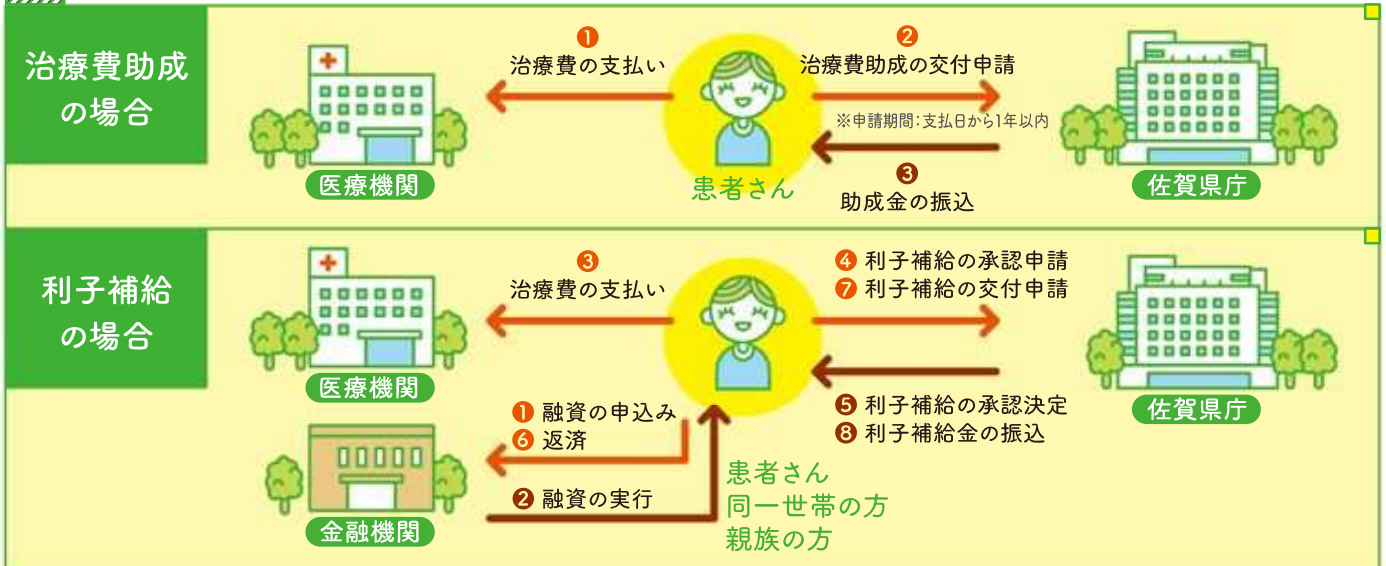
治療費助成の場合

1
治療費の支払い

2
治療費助成の交付申請

※申請期間：支払日から1年以内

3
助成金の振込

医療機関

患者さん

佐賀県庁

利子補給の場合

3
治療費の支払い

4 利子補給の承認申請
7 利子補給の交付申請

5 利子補給の承認決定
8 利子補給金の振込

医療機関

佐賀県庁

1 融資の申込み
6 返済

2 融資の実行

金融機関

患者さん
同一世帯の方
親族の方